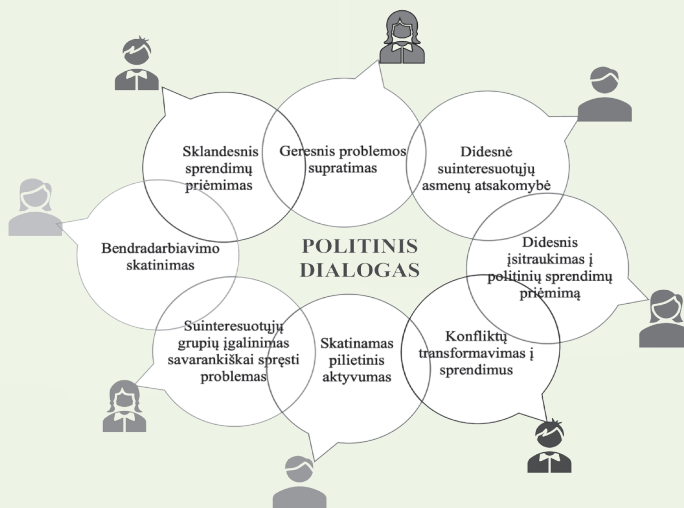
Sklandesnis sprendimų priėmimas

Geresnis problemos supratimas

Didesnė suinteresuotųjų asmenų atsakomybė

Bendradarbiavimo skatinimas

POLITINIS DIALOGAS

Didesnis įsitraukimas į politinių sprendimų priėmimą

Suinteresuotųjų grupių įgalinimas savarankiškai spręsti problemas

Skatinamas pilietinis aktyvumas

Konfliktų transformavimas į sprendimus